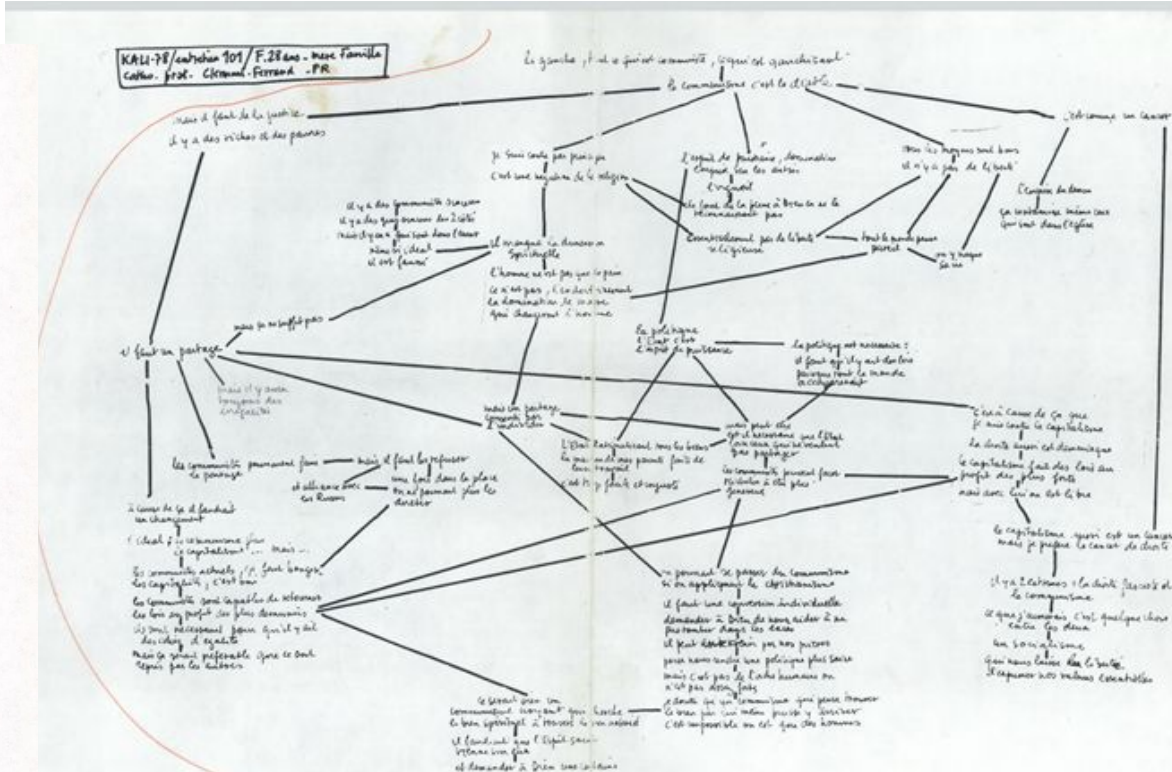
KALI-78/entretien 101/F.28ans - mère famille
Catho. prat. Clermont-Ferrand -PR

la gauche, tout ce qui est communiste, ce qui est gauchisant

le communisme c'est le diable

mais il faut de la justice
il y a des riches et des pauvres

c'est comme un cancer

je suis contre par principe
c'est une négation de la religion

l'esprit de puissance, domination
l'esprit sur les autres
l'orgueil

tous les moyens sont bons
il n'y a pas de liberté

l'emprise du démon

ça contamine même ceux qui sont dans l'église

ils fonct de la place à Dieu en se le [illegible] pas

il y a des communautés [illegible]
il y a des gens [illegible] des 2 côtés
mais il y en a qui sont dans l'erreur
même si l'idéal
il est faussé

il manque la dimension spirituelle

l'homme ne vit pas que de pain

ce n'est pas, c'est ce n'est pas seulement la domination de masse qui changera l'homme

Contrôlement par de la haut
la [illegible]

tout le monde pense pareil

on y risque sa vie

mais ça ne suffit pas

il faut un partage

mais il y aura toujours des inégalités

la politique
l'état c'est l'esprit de puissance

la politique est nécessaire:
il faut qu'il y ait des lois pour que tout le monde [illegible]

mais un partage
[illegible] par l'individu

mais peut-être qu'il nécessaire que l'Etat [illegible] un partage

l'Etat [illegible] tous les biens
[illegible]
c'est trop facile et injuste

les communautés peuvent faire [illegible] plus généreux

c'est à cause de ça que je suis contre le capitalisme

la droite aussi est dominatrice

le capitalisme fait des lois au profit des plus forts

mais dans lui on est libre

les communautés pourraient faire le partage

mais il faut les refuser

une fois dans la place on ne pourrait plus les déloger

et alliance avec les Russes

à cause de ça il faudrait un changement

l'idéal, le communisme plus le capitalisme ... mais ...

les communistes actuels, il faut bouger les capitalistes, c'est bon

les communistes sont capables de réformer les lois au profit des plus démunis

ils sont nécessaires pour qu'il y ait des idées d'égalité

mais ce serait préférable que ce soit repris par les autres

on pourrait se passer du communisme si on appliquait le christianisme

il faut une conversion individuelle

demander à Dieu de nous aider à ne pas tomber dans les excès

il faut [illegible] pas nos pasteurs
pour nous conduire une politique plus saine

mais c'est pas de l'ordre humain on n'est pas assez forts

c'est donc que le communisme qui peut trouver le moyen de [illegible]
c'est impossible on est que des hommes

le capitalisme aussi est un cancer mais je préfère le cancer de droite

il y a l'extrême à la droite fasciste et le communisme

ce que j'aimerais c'est quelque chose entre les deux

un socialisme

qui nous laisse la liberté
et respecte nos valeurs essentielles

ce serait bien un communisme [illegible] qui tienne le bien spirituel à travers le matériel

il faudrait que l'esprit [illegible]

et demander à Dieu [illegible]